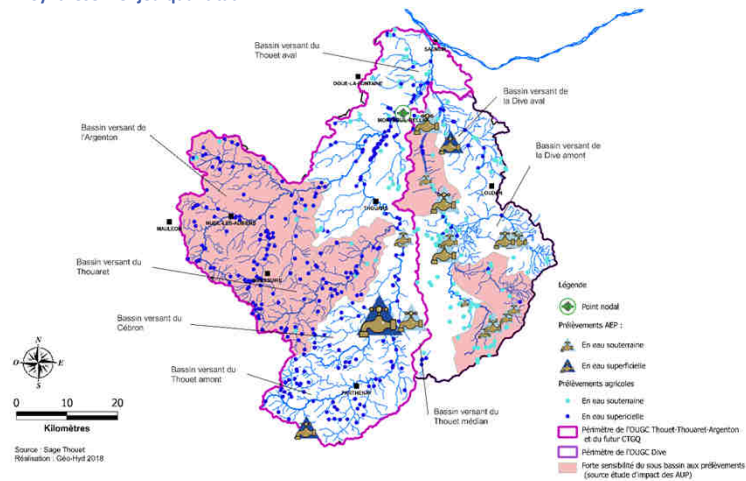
Bassin versant du Thouet aval

SAUMUR

DOUE-LA-FONTAINE

MONTREUIL-BELLAY

Bassin versant de la Dive aval

Bassin versant de l'Argenton

Bassin versant de la Dive amont

LOUDUN

MAULEON

NUEIL-LES-AUBIERS

THOUARS

Bassin versant du Thouaret

BRESSUIRE

Bassin versant du Cébron

Bassin versant du Thouet amont

PARTHENAY

Bassin versant du Thouet médian

Légende

Point nodal

Prélèvements AEP :

En eau souterraine

En eau superficielle

Prélèvements agricoles

En eau souterraine

En eau superficielle

Périmètre de l'OUGC Thouet-Thouaret-Argenton et du futur CTGQ

Périmètre de l'OUGC Dive

Forte sensibilité du sous bassin aux prélèvements (source étude d'impact des AUP)

N
O
E
S

0
10
20

Kilomètres

Source : Sage Thouet
Réalisation : Géo-Hyd 2018